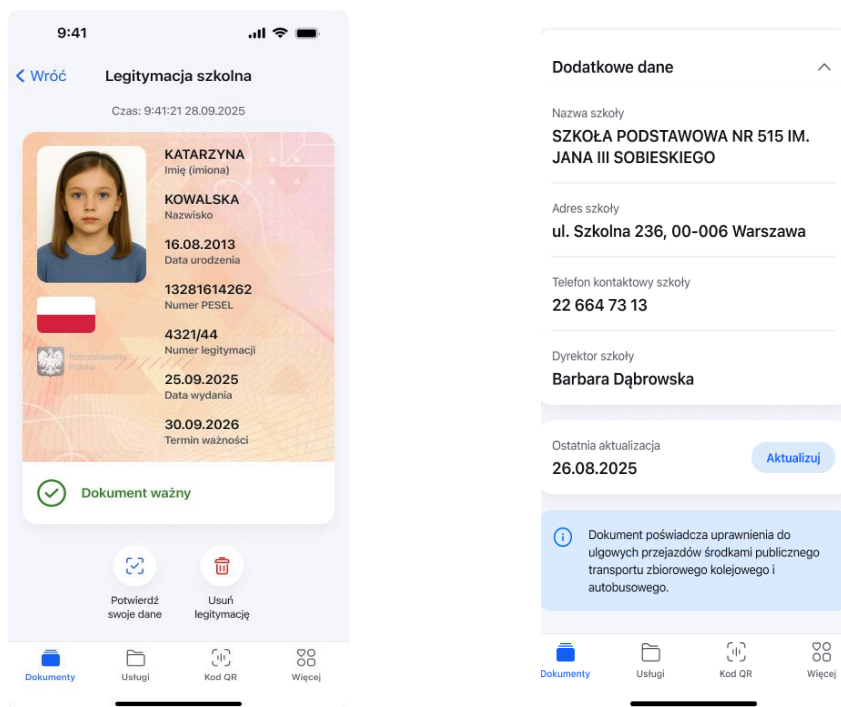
9:41

< Wróć Legitymacja szkolna

Czas: 9:41:21 28.09.2025

KATARZYNA
Imię (imiona)

KOWALSKA
Nazwisko

16.08.2013
Data urodzenia

13281614262
Numer PESEL

4321/44
Numer legitymacji

25.09.2025
Data wydania

30.09.2026
Termin ważności

Rzeczpospolita Polska

Dokument ważny

Potwierdź swoje dane

Usuń legitymację

Dokumenty Usługi Kod QR Więcej

Dodatkowe dane

Nazwa szkoły
SZKOŁA PODSTAWOWA NR 515 IM. JANA III SOBIESKIEGO

Adres szkoły
ul. Szkolna 236, 00-006 Warszawa

Telefon kontaktowy szkoły
22 664 73 13

Dyrektor szkoły
Barbara Dąbrowska

Ostatnia aktualizacja
26.08.2025

Aktualizuj

Dokument poświadcza uprawnienia do ulgowych przejazdów środkami publicznego transportu zbiorowego kolejowego i autobusowego.

Dokumenty Usługi Kod QR Więcej